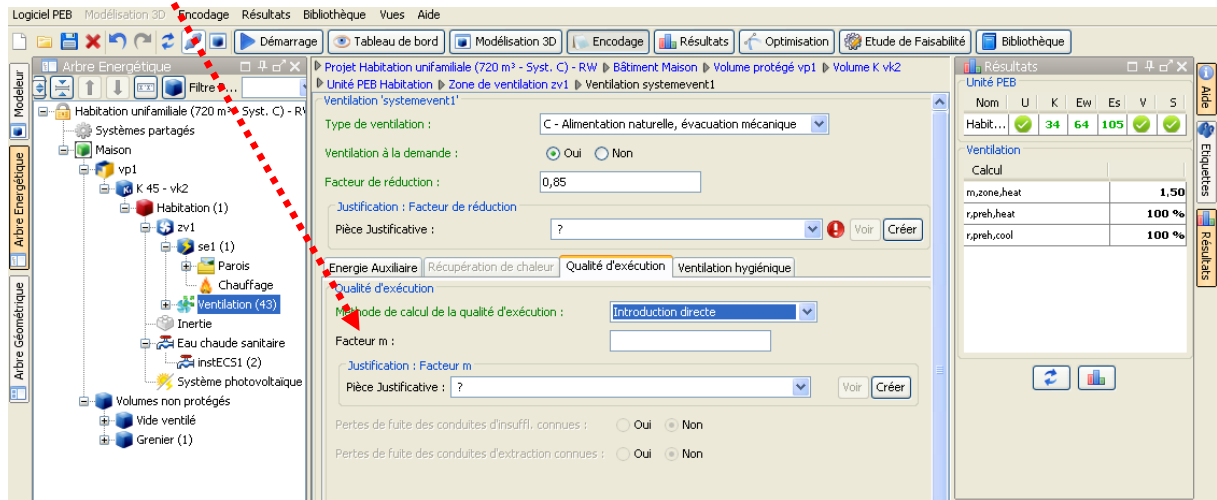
Logiciel PEB Modélisation 3D Encodage Résultats Bibliothèque Vues Aide

Démarrage Tableau de bord Modélisation 3D Encodage Résultats Optimisation Etude de Faisabilité Bibliothèque

Modeleur
Arbre Energétique
Arbre Géométrique

Arbre Energétique
Filtre...

Habitation unifamiliale (720 m³ - Syst. C) - RW
Systèmes partagés
Maison
vp1
K 45 - vk2
Habitation (1)
zv1
se1 (1)
Parois
Chauffage
Ventilation (43)
Inertie
Eau chaude sanitaire
instECS1 (2)
Système photovoltaïque
Volumes non protégés
Vide ventilé
Grenier (1)

Projet Habitation unifamiliale (720 m³ - Syst. C) - RW ▶ Bâtiment Maison ▶ Volume protégé vp1 ▶ Volume K vk2 ▶ Unité PEB Habitation ▶ Zone de ventilation zv1 ▶ Ventilation systemevent1

Ventilation 'systemevent1'
Type de ventilation : C - Alimentation naturelle, évacuation mécanique
Ventilation à la demande : Oui Non
Facteur de réduction : 0,85
Justification : Facteur de réduction
Pièce Justificative : ? Voir Créer

Energie Auxiliaire | Récupération de chaleur | Qualité d'exécution | Ventilation hygiénique

Qualité d'exécution
Méthode de calcul de la qualité d'exécution : Introduction directe
Facteur m :
Justification : Facteur m
Pièce Justificative : ? Voir Créer
Pertes de fuite des conduites d'insuffl. connues : Oui Non
Pertes de fuite des conduites d'extraction connues : Oui Non

Résultats
Unité PEB
| Nom | U | K | Ew | Es | V | S |
|---|---|---|---|---|---|---|
| Habit... | | 34 | 64 | 105 | | |

Ventilation
| Calcul | |
|---|---|
| m,zone,heat | 1,50 |
| r,preh,heat | 100 % |
| r,preh,cool | 100 % |

Aide
Etiquettes
Résultats